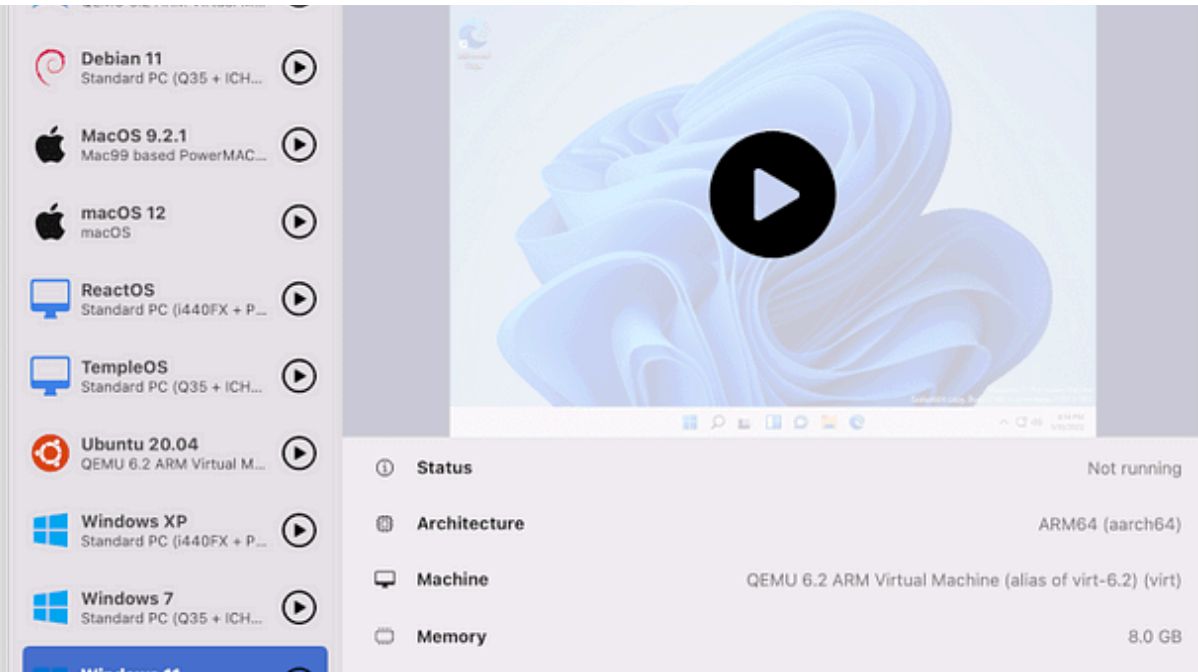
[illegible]

Debian 11
Standard PC (Q35 + ICH...

MacOS 9.2.1
Mac99 based PowerMAC...

macOS 12
macOS

ReactOS
Standard PC (i440FX + P...

TempleOS
Standard PC (Q35 + ICH...

Ubuntu 20.04
QEMU 6.2 ARM Virtual M...

Windows XP
Standard PC (i440FX + P...

Windows 7
Standard PC (Q35 + ICH...

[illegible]

Status Not running

Architecture ARM64 (aarch64)

Machine QEMU 6.2 ARM Virtual Machine (alias of virt-6.2) (virt)

Memory 8.0 GB